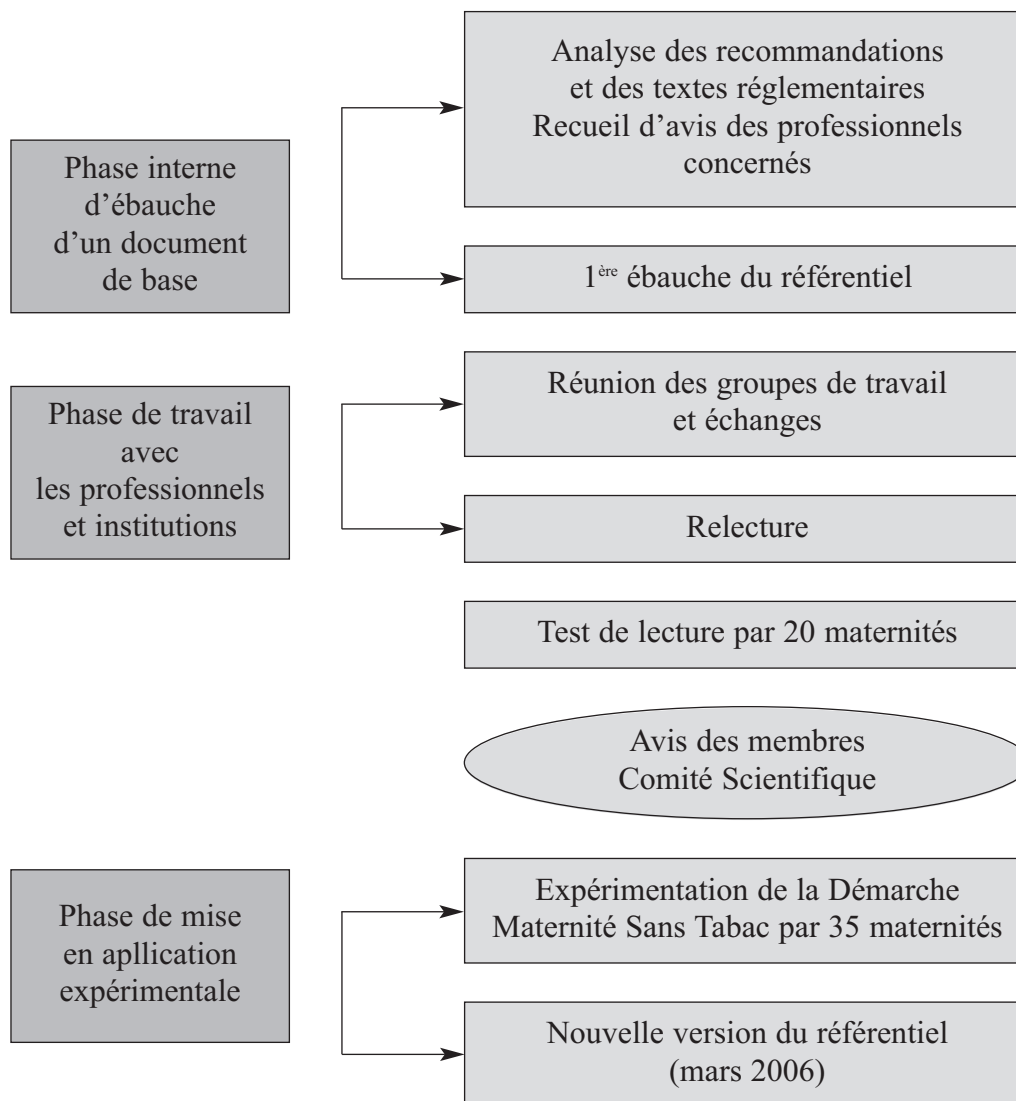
Phase interne d'ébauche d'un document de base

Analyse des recommandations et des textes réglementaires Recueil d'avis des professionnels concernés

1$^{ère}$ ébauche du référentiel

Phase de travail avec les professionnels et institutions

Réunion des groupes de travail et échanges

Relecture

Test de lecture par 20 maternités

Avis des membres Comité Scientifique

Phase de mise en apllication expérimentale

Expérimentation de la Démarche Maternité Sans Tabac par 35 maternités

Nouvelle version du référentiel (mars 2006)